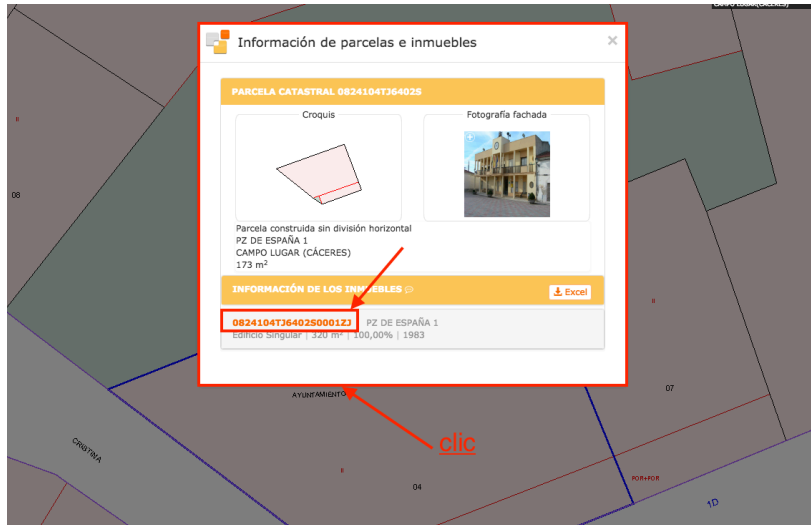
CAMPO LUGAR (CÁCERES)

Información de parcelas e inmuebles

×

PARCELA CATASTRAL 0824104TJ6402S

Croquis

Fotografía fachada

Parcela construida sin división horizontal
PZ DE ESPAÑA 1
CAMPO LUGAR (CÁCERES)
173 m²

INFORMACIÓN DE LOS INMUEBLES

Excel

0824104TJ6402S0001ZJ PZ DE ESPAÑA 1
Edificio Singular | 320 m² | 100,00% | 1983

08

II

II

07

AYUNTAMIENTO

CRISTINA

clic

II

04

POR+POR

1D